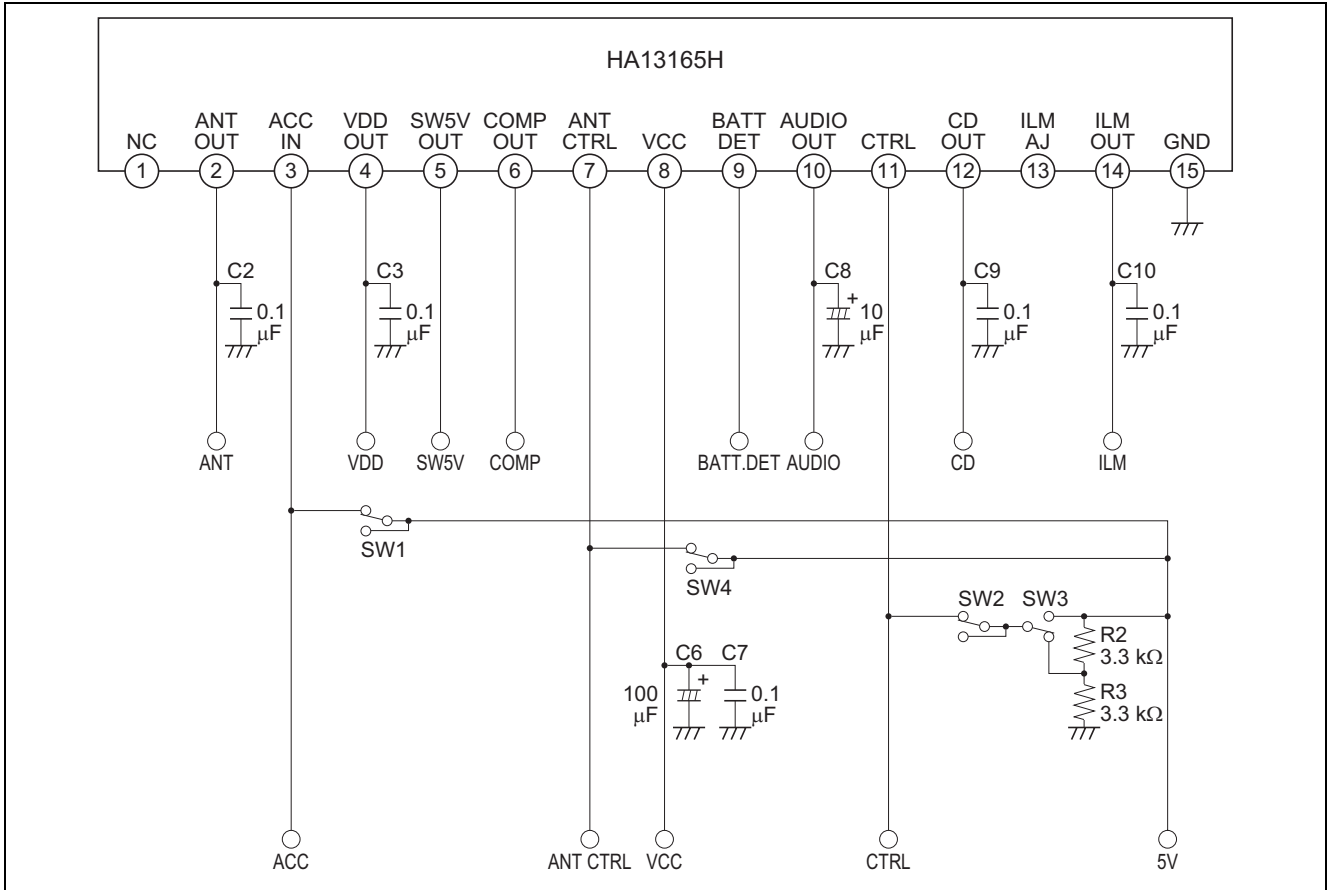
HA13165H

NC
1
ANT OUT
2
ACC IN
3
VDD OUT
4
SW5V OUT
5
COMP OUT
6
ANT CTRL
7
VCC
8
BATT DET
9
AUDIO OUT
10
CTRL
11
CD OUT
12
ILM AJ
13
ILM OUT
14
GND
15

C2
0.1 μF
C3
0.1 μF
C8
+
10 μF
C9
0.1 μF
C10
0.1 μF

ANT
VDD
SW5V
COMP
BATT.DET
AUDIO
CD
ILM

SW1
SW4
SW2
SW3
R2
3.3 kΩ
R3
3.3 kΩ

C6
C7
+
100 μF
0.1 μF

ACC
ANT CTRL
VCC
CTRL
5V